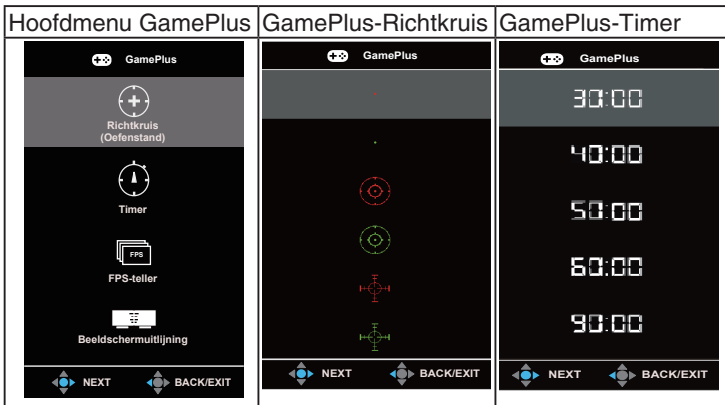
| Hoofdmenu GamePlus | GamePlus-Richtkruis | GamePlus-Timer |
|---|---|---|
| GamePlus<br>Richtkruis (Oefenstand)<br>Timer<br>FPS<br>FPS-teller<br>Beeldschermuitlijning<br>NEXT BACK/EXIT | GamePlus<br>NEXT BACK/EXIT | GamePlus<br>30:00<br>40:00<br>50:00<br>60:00<br>90:00<br>NEXT BACK/EXIT |